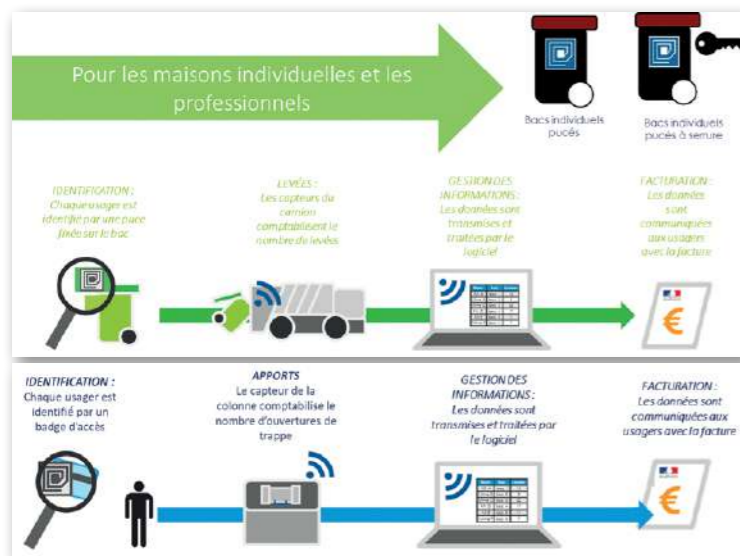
Pour les maisons individuelles et les professionnels

Bacs individuels pucés

Bacs individuels pucés à serrure

IDENTIFICATION : Chaque usager est identifié par une puce fixée sur le bac

LEVÉES : Les capteurs du camion comptabilisent le nombre de levées

GESTION DES INFORMATIONS : Les données sont transmises et traitées par le logiciel

FACTURATION : Les données sont communiquées aux usagers avec la facture

€

IDENTIFICATION : Chaque usager est identifié par un badge d'accès

APPORTS Le capteur de la colonne comptabilise le nombre d'ouvertures de trappe

GESTION DES INFORMATIONS : Les données sont transmises et traitées par le logiciel

FACTURATION : Les données sont communiquées aux usagers avec la facture

€